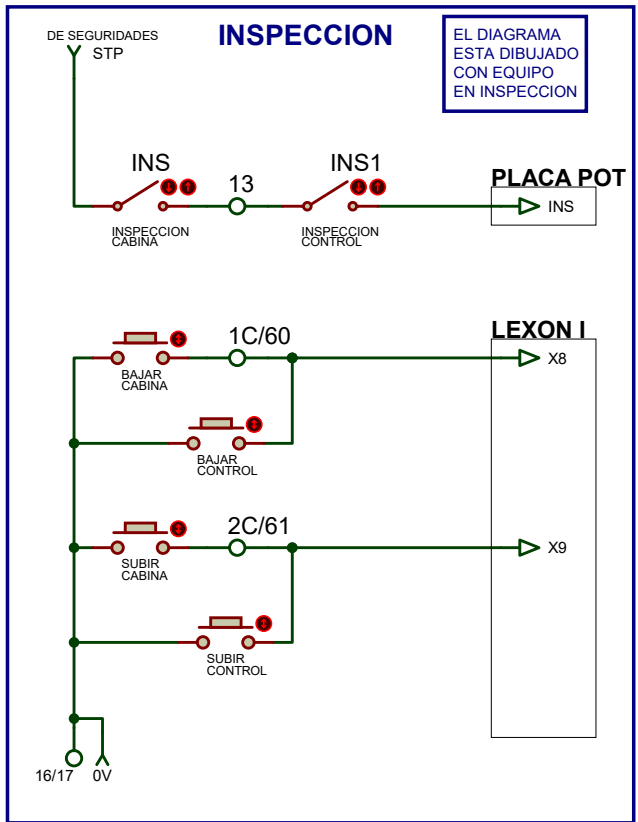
DE SEGURIDADES
STP

INSPECCION

EL DIAGRAMA
ESTA DIBUJADO
CON EQUIPO
EN INSPECCION

INS

13

INS1

PLACA POT

INS

INSPECCION
CABINA

INSPECCION
CONTROL

1C/60

LEXON I

X8

BAJAR
CABINA

BAJAR
CONTROL

2C/61

X9

SUBIR
CABINA

SUBIR
CONTROL

16/17

0V